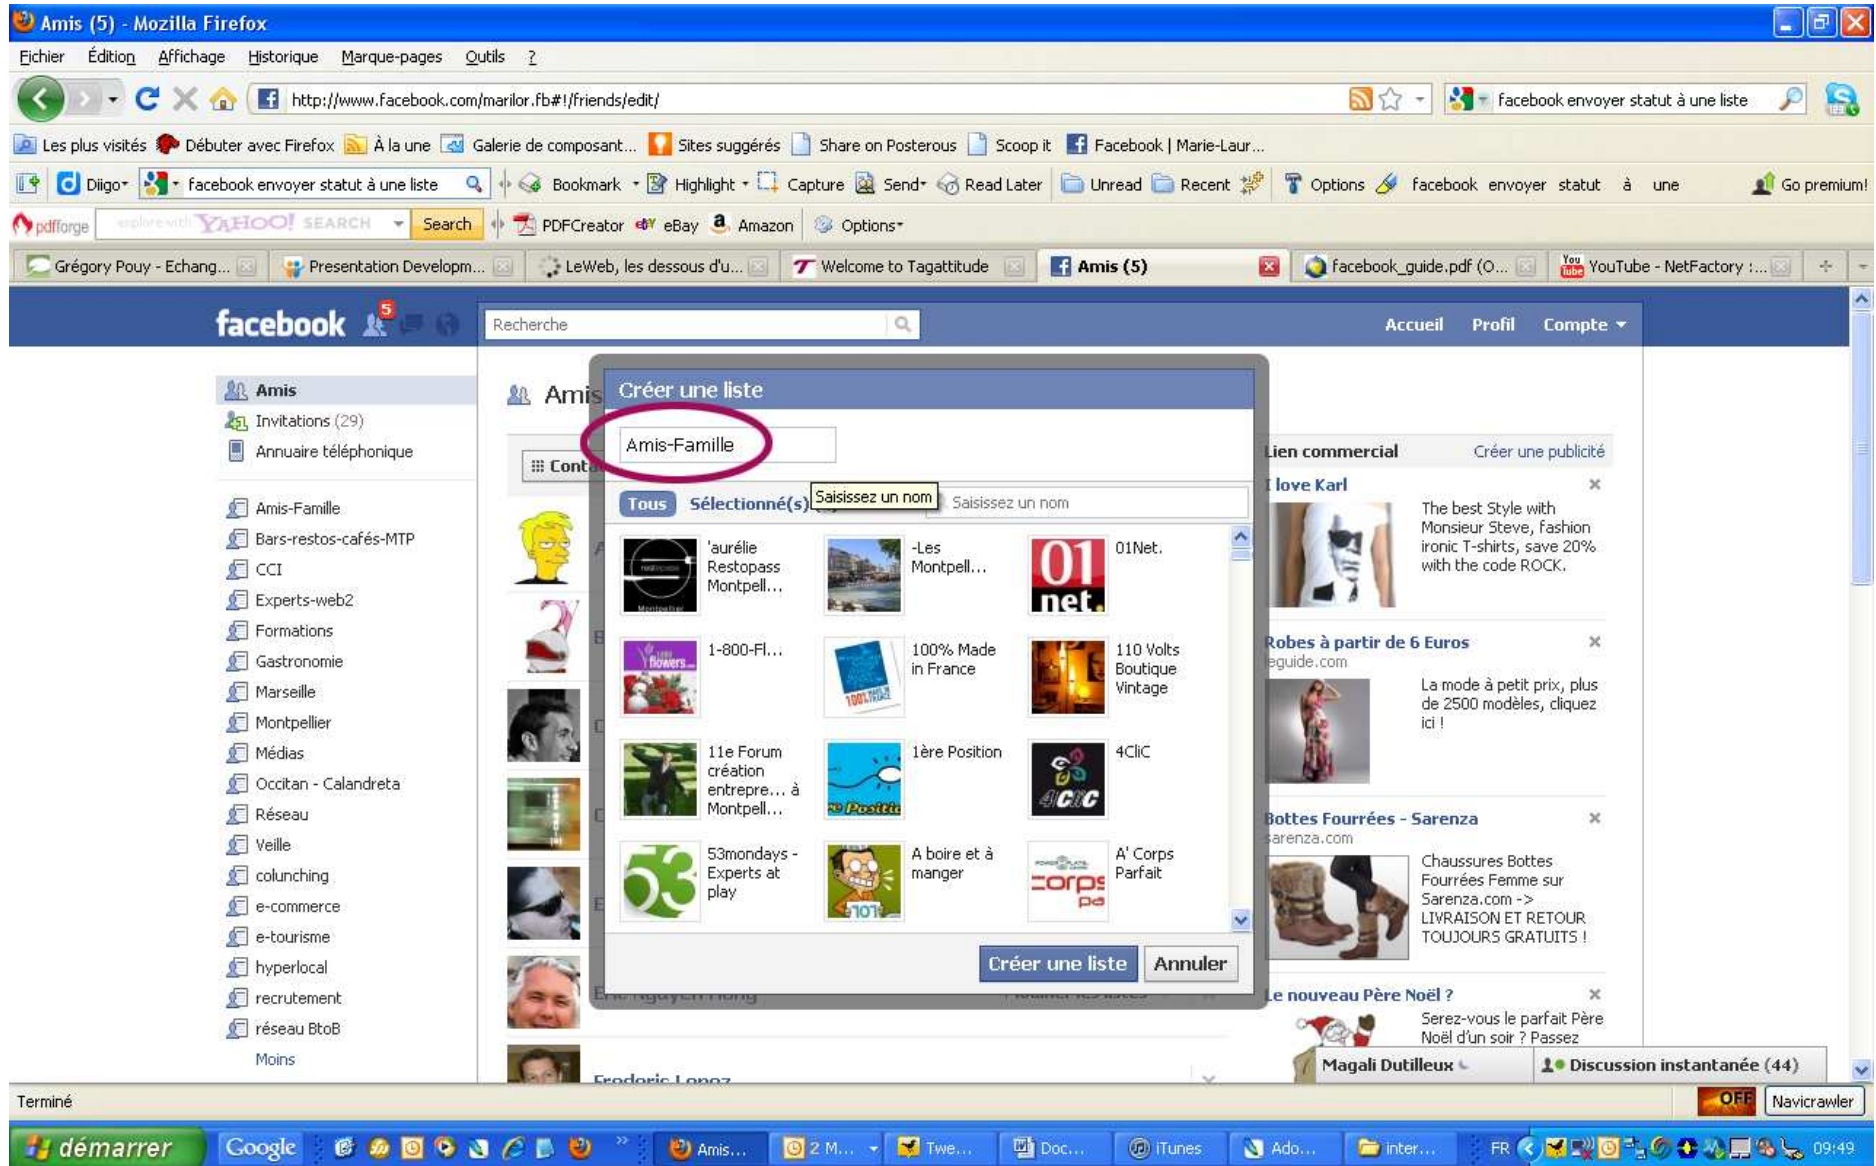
Amis (5) - Mozilla Firefox

Fichier Édition Affichage Historique Marque-pages Outils ?

http://www.facebook.com/marilor.fb#!/friends/edit/

facebook envoyer statut à une liste

Les plus visités Débuter avec Firefox À la une Galerie de composant... Sites suggérés Share on Posterous Scoop it Facebook | Marie-Laur...

Diigo facebook envoyer statut à une liste Bookmark Highlight Capture Send Read Later Unread Recent Options facebook envoyer statut à une Go premium!

pdfforge explore with YAHOO! SEARCH Search PDFCreator eBay Amazon Options

Grégory Pouy - Echang... Presentation Developm... LeWeb, les dessous d'u... Welcome to Tagattitude Amis (5) facebook_guide.pdf (O... YouTube - NetFactory :...

facebook 5 Recherche Accueil Profil Compte

Amis
Invitations (29)
Annuaire téléphonique

Amis-Famille
Bars-restos-cafés-MTP
CCI
Experts-web2
Formations
Gastronomie
Marseille
Montpellier
Médias
Occitan - Calandreta
Réseau
Veille
colunching
e-commerce
e-tourisme
hyperlocal
recrutement
réseau BtoB
Moins

Amis

Conta

Créer une liste

Amis-Famille

Tous Sélectionné(s) Saisissez un nom Saisissez un nom

'aurélie Restopass Montpell...
-Les Montpell...
01Net.
1-800-Fl...
100% Made in France
110 Volts Boutique Vintage
11e Forum création entrepre... à Montpell...
1ère Position
4CliC
53mondays - Experts at play
A boire et à manger
A' Corps Parfait

Créer une liste Annuler

Eric Nguyen Hung
Frederic Lopez

Lien commercial Créer une publicité

I love Karl
The best Style with Monsieur Steve, fashion ironic T-shirts, save 20% with the code ROCK.

Robes à partir de 6 Euros
eguide.com
La mode à petit prix, plus de 2500 modèles, cliquez ici !

Bottes Fourrées - Sarenza
arenza.com
Chaussures Bottes Fourrées Femme sur Sarenza.com -> LIVRAISON ET RETOUR TOUJOURS GRATUITS !

Le nouveau Père Noël ?
Serez-vous le parfait Père Noël d'un soir ? Passez

Magali Dutilleux Discussion instantanée (44)

Terminé OFF Navicrawler

démarrer Google Amis... 2 M... Twe... Doc... iTunes Ado... inter... FR 09:49